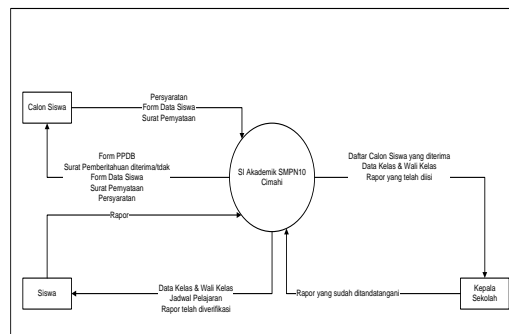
Calon Siswa

Persyaratan
Form Data Siswa
Surat Pernyataan

Form PPDB
Surat Pemberitahuan diterima/tdak
Form Data Siswa
Surat Pernyataan
Persyaratan

SI Akademik SMPN10 Cimahi

Daftar Calon Siswa yang diterima
Data Kelas & Wali Kelas
Rapor yang telah diisi

Rapor

Siswa

Data Kelas & Wali Kelas
Jadwal Pelajaran
Rapor telah diverifikasi

Rapor yang sudah ditandatangani

Kepala Sekolah